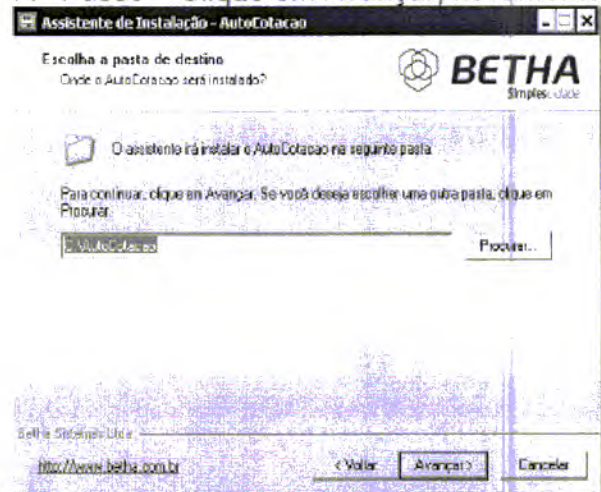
Assistente de Instalação - AutoCotacao

Escolha a pasta de destino
Onde o AutoCotacao será instalado?

BETHA
Simplicidade

O assistente irá instalar o AutoCotacao na seguinte pasta.

Para continuar, clique em Avançar. Se você deseja escolher uma outra pasta, clique em Procurar.

C:\AutoCotacao

Procurar...

Betha Sistemas Ltda

http://www.betha.com.br

< Voltar

Avançar >

Cancelar